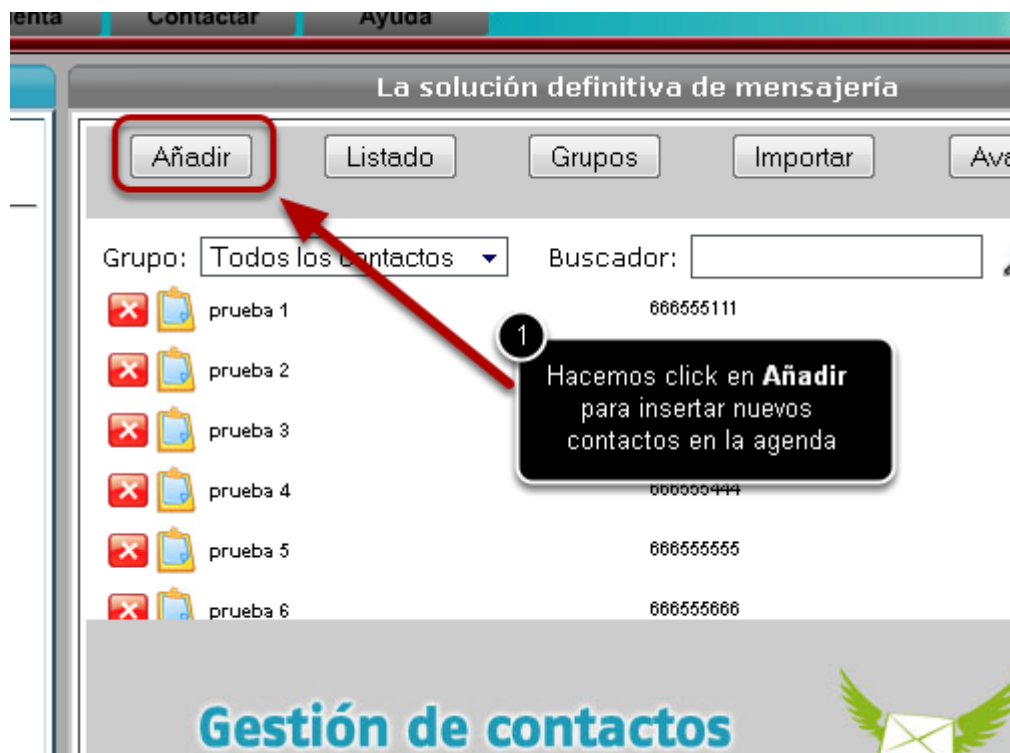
enta Contactar Ayuda

La solución definitiva de mensajería

Añadir Listado Grupos Importar Ava

Grupo: Todos los contactos Buscador:

prueba 1 666555111

prueba 2

prueba 3

prueba 4 666555444

prueba 5 666555555

prueba 6 666555666

1 Hacemos click en **Añadir** para insertar nuevos contactos en la agenda

Gestión de contactos